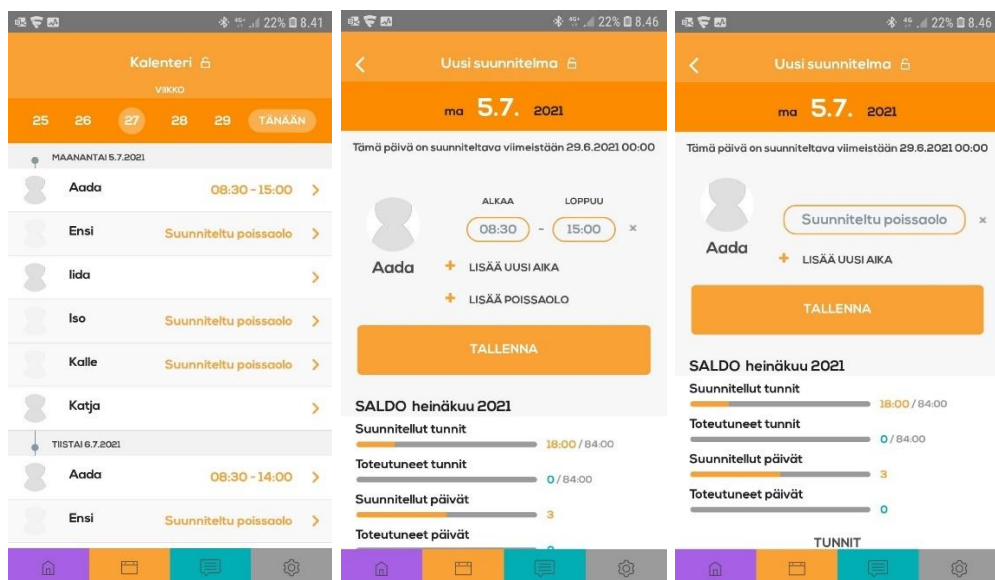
22% 8.41

Kalenteri

VIIKKO

25 26 27 28 29 TÄNÄÄN

MAANANTAI 5.7.2021

Aada 08:30 - 15:00

Ensi Suunniteltu poissaolo

Iida

Iso Suunniteltu poissaolo

Kalle Suunniteltu poissaolo

Katja

TIISTAI 6.7.2021

Aada 08:30 - 14:00

Ensi Suunniteltu poissaolo

22% 8.46

Uusi suunnitelma

ma 5.7. 2021

Tämä päivä on suunniteltava viimeistään 29.6.2021 00:00

ALKAA LOPPUU

08:30 - 15:00 ×

Aada

+ LISÄÄ UUSI AIKA

+ LISÄÄ POISSAOLO

TALLENNA

SALDO heinäkuu 2021

Suunnitellut tunnit 18:00 / 84:00

Toteutuneet tunnit 0 / 84:00

Suunnitellut päivät 3

Toteutuneet päivät

22% 8.46

Uusi suunnitelma

ma 5.7. 2021

Tämä päivä on suunniteltava viimeistään 29.6.2021 00:00

Suunniteltu poissaolo ×

Aada

+ LISÄÄ UUSI AIKA

TALLENNA

SALDO heinäkuu 2021

Suunnitellut tunnit 18:00 / 84:00

Toteutuneet tunnit 0 / 84:00

Suunnitellut päivät 3

Toteutuneet päivät 0

TUNNIT